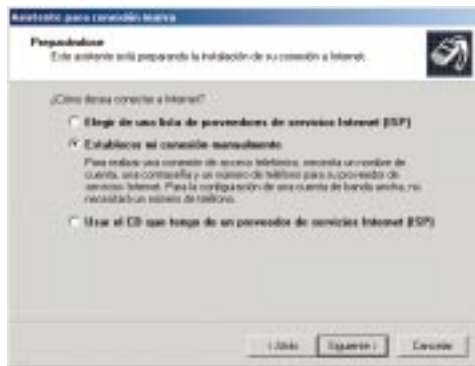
Asistente para conexión nueva

Preparándose
Este asistente está preparando la instalación de su conexión a Internet.

¿Cómo desea conectar a Internet?

Elegir de una lista de proveedores de servicios Internet (ISP)

Establecer mi conexión manualmente

Para realizar una conexión de acceso telefónico, necesita un nombre de cuenta, una contraseña y un número de teléfono para su proveedor de servicios Internet. Para la configuración de una cuenta de banda ancha, no necesitará un número de teléfono.

Usar el CD que tengo de un proveedor de servicios Internet (ISP)

< Atrás | Siguiente > | Cancelar